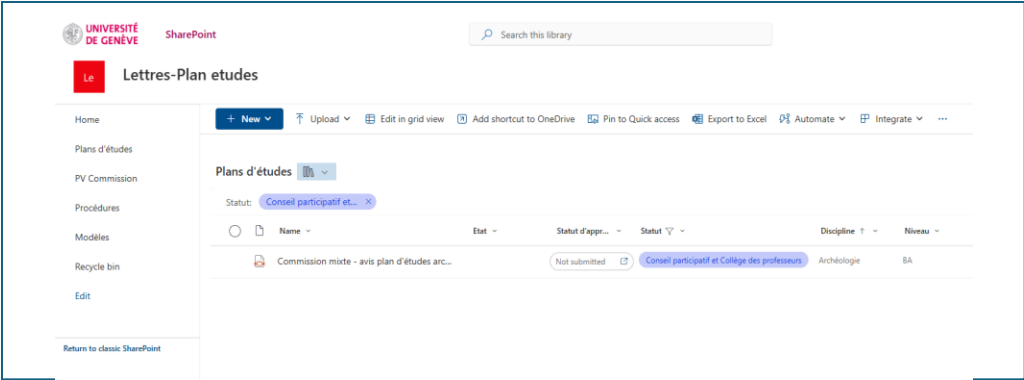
UNIVERSITÉ DE GENÈVE SharePoint

Search this library

Le Lettres-Plan etudes

Home
Plans d'études
PV Commission
Procédures
Modèles
Recycle bin
Edit

Return to classic SharePoint

+ New
Upload
Edit in grid view
Add shortcut to OneDrive
Pin to Quick access
Export to Excel
Automate
Integrate
···

Plans d'études

Statut: Conseil participatif et... ×

| Name | Etat | Statut d'appr... | Statut | Discipline ↑ | Niveau |
|---|---|---|---|---|---|
| Commission mixte - avis plan d'études arc... | | Not submitted | Conseil participatif et Collège des professeurs | Archéologie | BA |